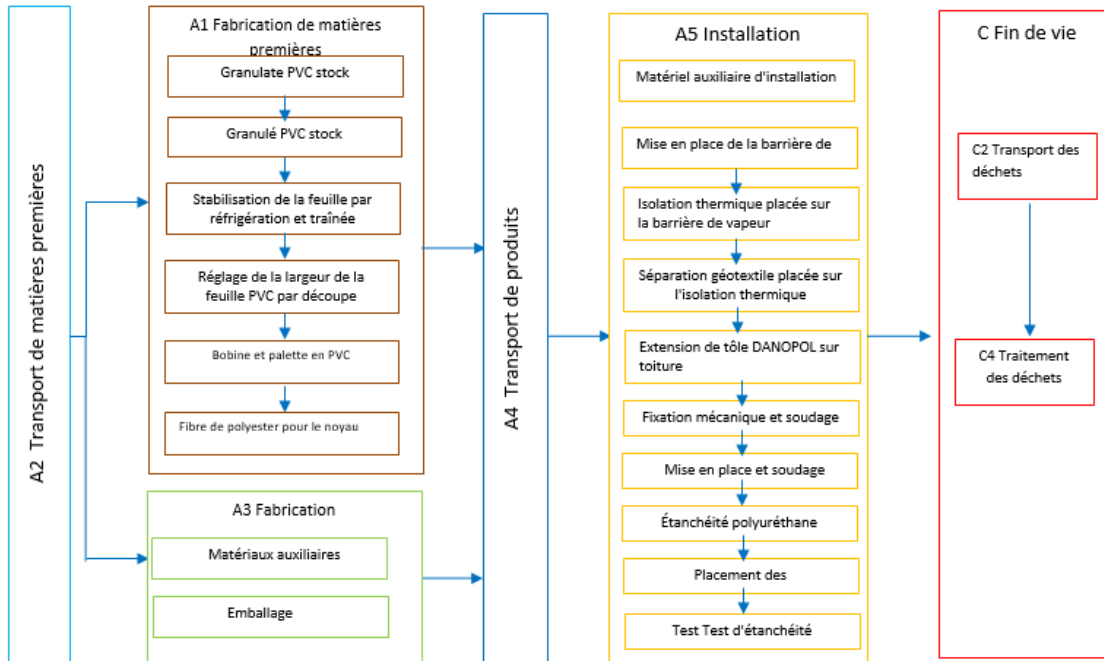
A2 Transport de matières premières

A1 Fabrication de matières premières

Granulate PVC stock

Granulé PVC stock

Stabilisation de la feuille par réfrigération et traînée

Réglage de la largeur de la feuille PVC par découpe

Bobine et palette en PVC

Fibre de polyester pour le noyau

A3 Fabrication

Matériaux auxiliaires

Emballage

A4 Transport de produits

A5 Installation

Matériel auxiliaire d'installation

Mise en place de la barrière de

Isolation thermique placée sur la barrière de vapeur

Séparation géotextile placée sur l'isolation thermique

Extension de tôle DANOPOL sur toiture

Fixation mécanique et soudage

Mise en place et soudage

Étanchéité polyuréthane

Placement des

Test Test d'étanchéité

C Fin de vie

C2 Transport des déchets

C4 Traitement des déchets